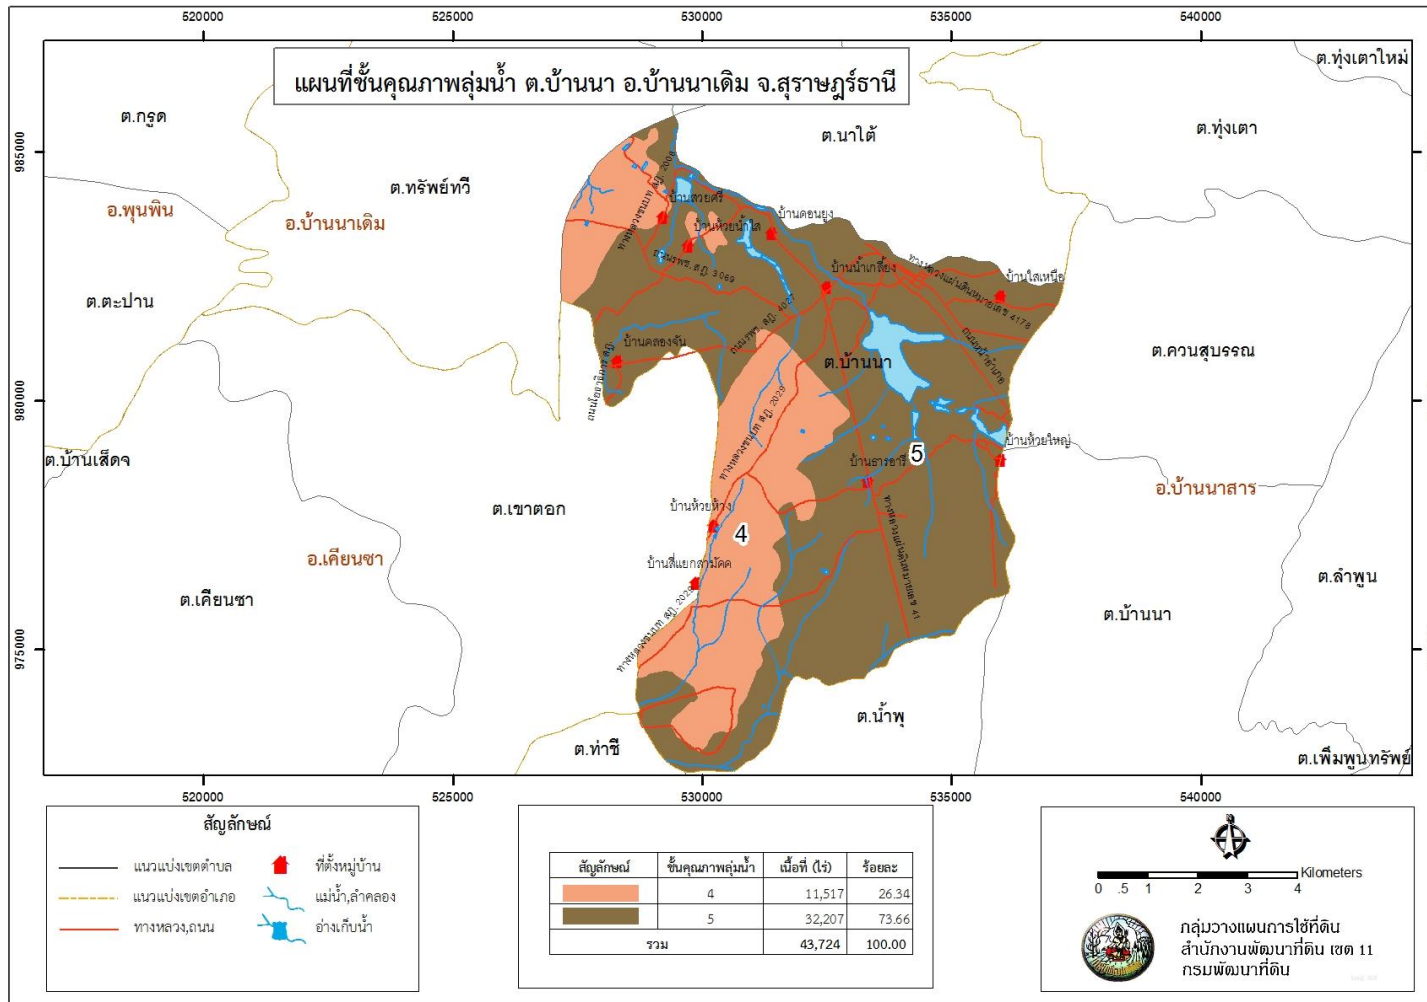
520000 525000 530000 535000 540000

แผนที่ชั้นคุณภาพลุ่มน้ำ ต.บ้านนา อ.บ้านนาเดิม จ.สุราษฎร์ธานี

985000
980000
975000

ต.ทุ่งเตาใหม่
ต.กรูด
ต.นาใต้
ต.ทุ่งเตา
ต.ทรัพย์ทวี
อ.พุนพิน
อ.บ้านนาเดิม
ต.ตะปาน
บ้านสวยศรี
บ้านห้วยน้ำใส
บ้านดอนยูง
บ้านน้ำเกลี้ยง
บ้านใสเหนือ
บ้านคลองจัน
ต.บ้านนา
ต.ควนสุบรรณ
บ้านห้วยใหญ่
บ้านธารธานี
5
ต.บ้านเส็ดจ
อ.บ้านนาสาร
บ้านห้วยห้าง
ต.เขาตอก
4
อ.เคียนซา
บ้านสี่แยกสารภัคด
ต.ลำพูน
ต.เคียนซา
ต.บ้านนา
ต.น้ำพุ
ต.ท่าชี
ต.เพิ่มพูนทรัพย์

520000 525000 530000 535000 540000

สัญลักษณ์
แนวแบ่งเขตตำบล
แนวแบ่งเขตอำเภอ
ทางหลวง,ถนน
ที่ตั้งหมู่บ้าน
แม่น้ำ,ลำคลอง
อ่างเก็บน้ำ

| สัญลักษณ์ | ชั้นคุณภาพลุ่มน้ำ | เนื้อที่ (ไร่) | ร้อยละ |
|---|---|---|---|
| | 4 | 11,517 | 26.34 |
| | 5 | 32,207 | 73.66 |
| รวม | | 43,724 | 100.00 |

Kilometers
0 .5 1 2 3 4

กลุ่มวางแผนการใช้ที่ดิน
สำนักงานพัฒนาที่ดิน เขต 11
กรมพัฒนาที่ดิน